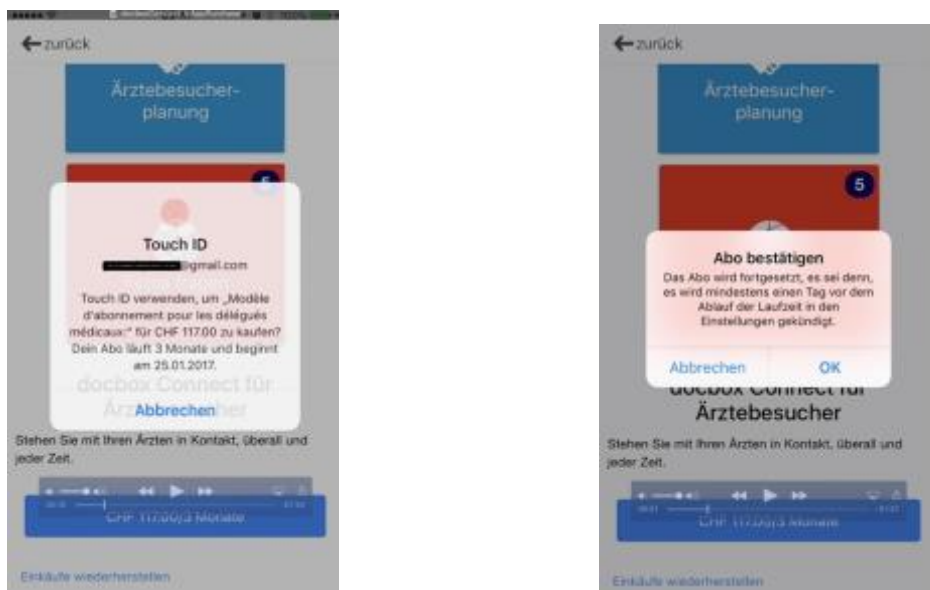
zurück

Ärztebesucherplanung

5

Touch ID

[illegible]@gmail.com

Touch ID verwenden, um „Modèle d'abonnement pour les délégués médicaux" für CHF 117.00 zu kaufen? Dein Abo läuft 3 Monate und beginnt am 25.01.2017.

docbox Connect für Ärztebesucher

Abbrechen

Stehen Sie mit Ihren Ärzten in Kontakt, überall und jeder Zeit.

CHF 117.00/3 Monate

Einkäufe wiederherstellen

zurück

Ärztebesucherplanung

5

Abo bestätigen

Das Abo wird fortgesetzt, es sei denn, es wird mindestens einen Tag vor dem Ablauf der Laufzeit in den Einstellungen gekündigt.

Abbrechen

OK

docbox Connect für Ärztebesucher

Stehen Sie mit Ihren Ärzten in Kontakt, überall und jeder Zeit.

CHF 117.00/3 Monate

Einkäufe wiederherstellen